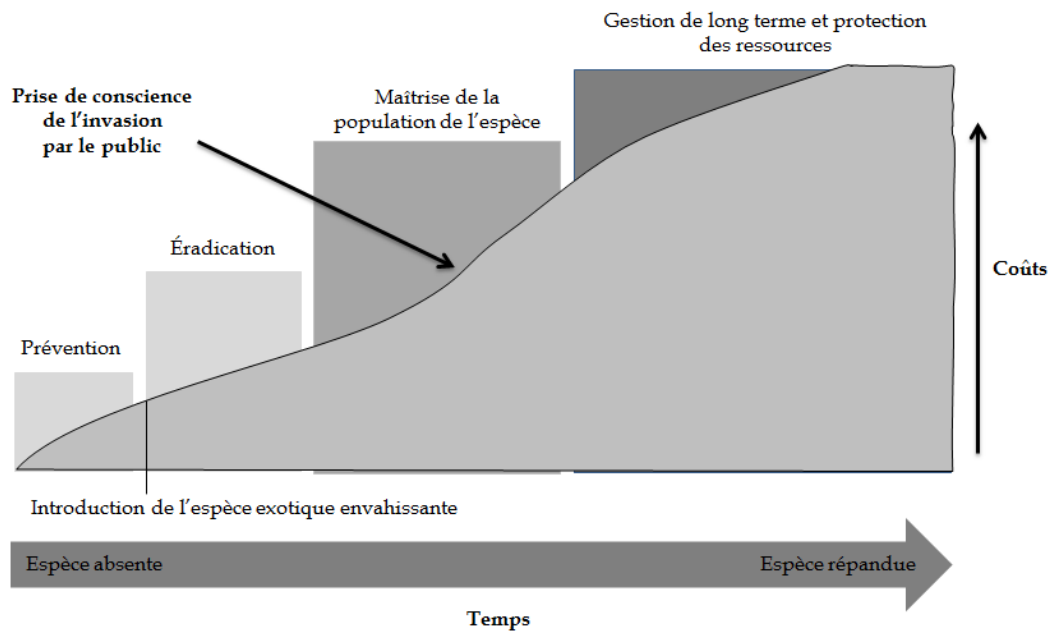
Gestion de long terme et protection des ressources

Prise de conscience de l'invasion par le public

Maîtrise de la population de l'espèce

Éradication

Prévention

Coûts

Introduction de l'espèce exotique envahissante

Espèce absente

Espèce répandue

Temps